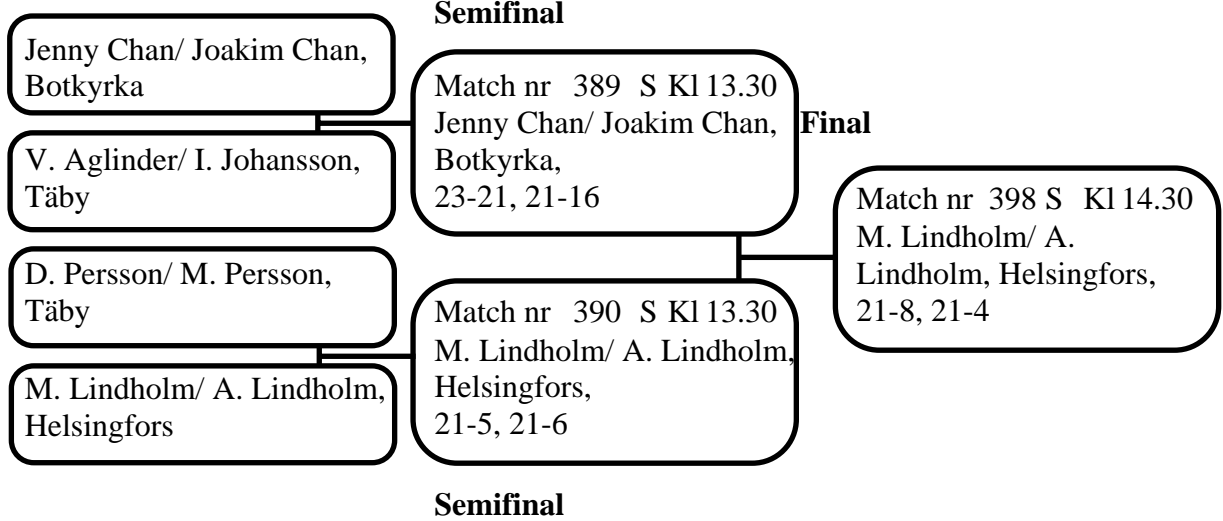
Semifinal

Jenny Chan/ Joakim Chan, Botkyrka

V. Aglinder/ I. Johansson, Täby

Match nr 389 S Kl 13.30
Jenny Chan/ Joakim Chan, Botkyrka,
23-21, 21-16

Final

Match nr 398 S Kl 14.30
M. Lindholm/ A. Lindholm, Helsingfors,
21-8, 21-4

D. Persson/ M. Persson, Täby

M. Lindholm/ A. Lindholm, Helsingfors

Match nr 390 S Kl 13.30
M. Lindholm/ A. Lindholm, Helsingfors,
21-5, 21-6

Semifinal